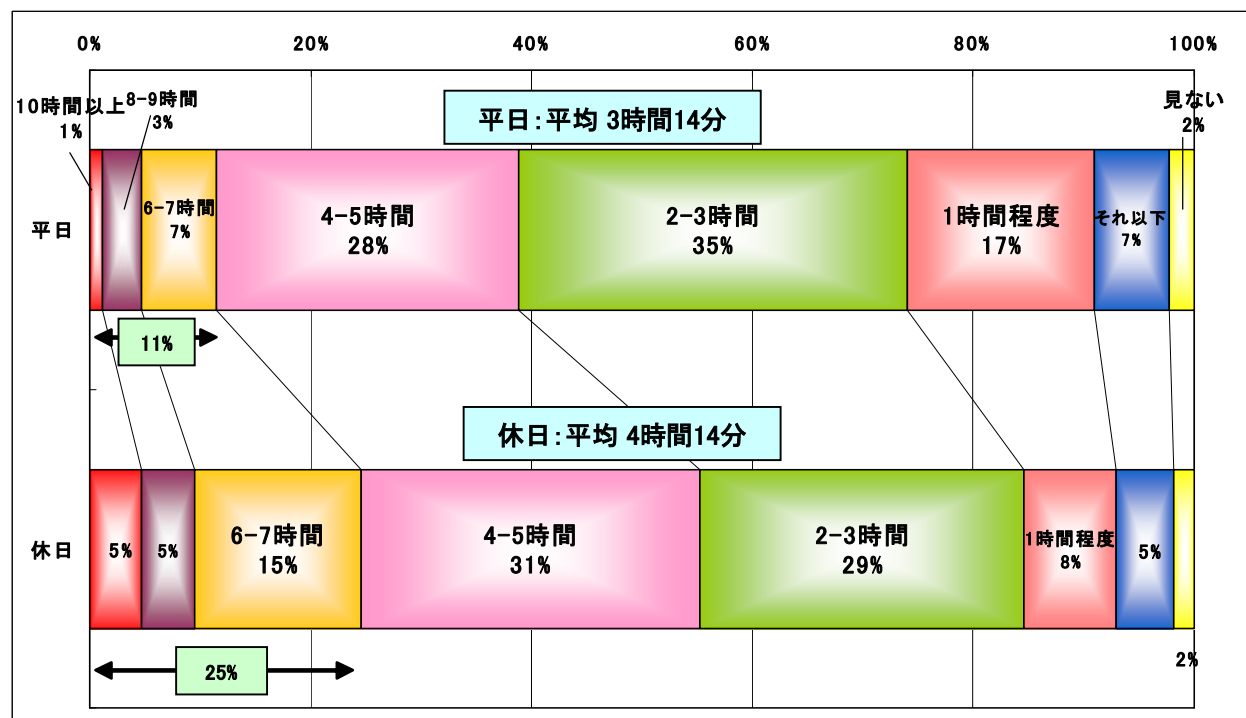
0% 20% 40% 60% 80% 100%

10時間以上 1%
8-9時間 3%
平日:平均 3時間14分
見ない 2%

平日
6-7時間 7%
4-5時間 28%
2-3時間 35%
1時間程度 17%
それ以下 7%

11%

休日:平均 4時間14分

休日
5%
5%
6-7時間 15%
4-5時間 31%
2-3時間 29%
1時間程度 8%
5%

25%
2%